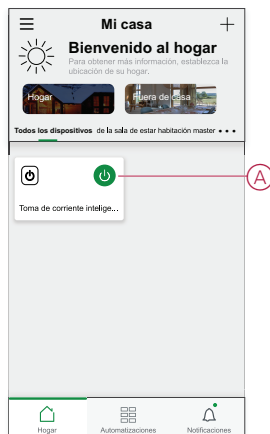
Mi casa

Bienvenido al hogar

Para obtener más información, establezca la ubicación de su hogar.

Hogar

Fuera de casa

Todos los dispositivos de la sala de estar habitación master

Toma de corriente intelige...

A

Hogar

Automatizaciones

Notificaciones